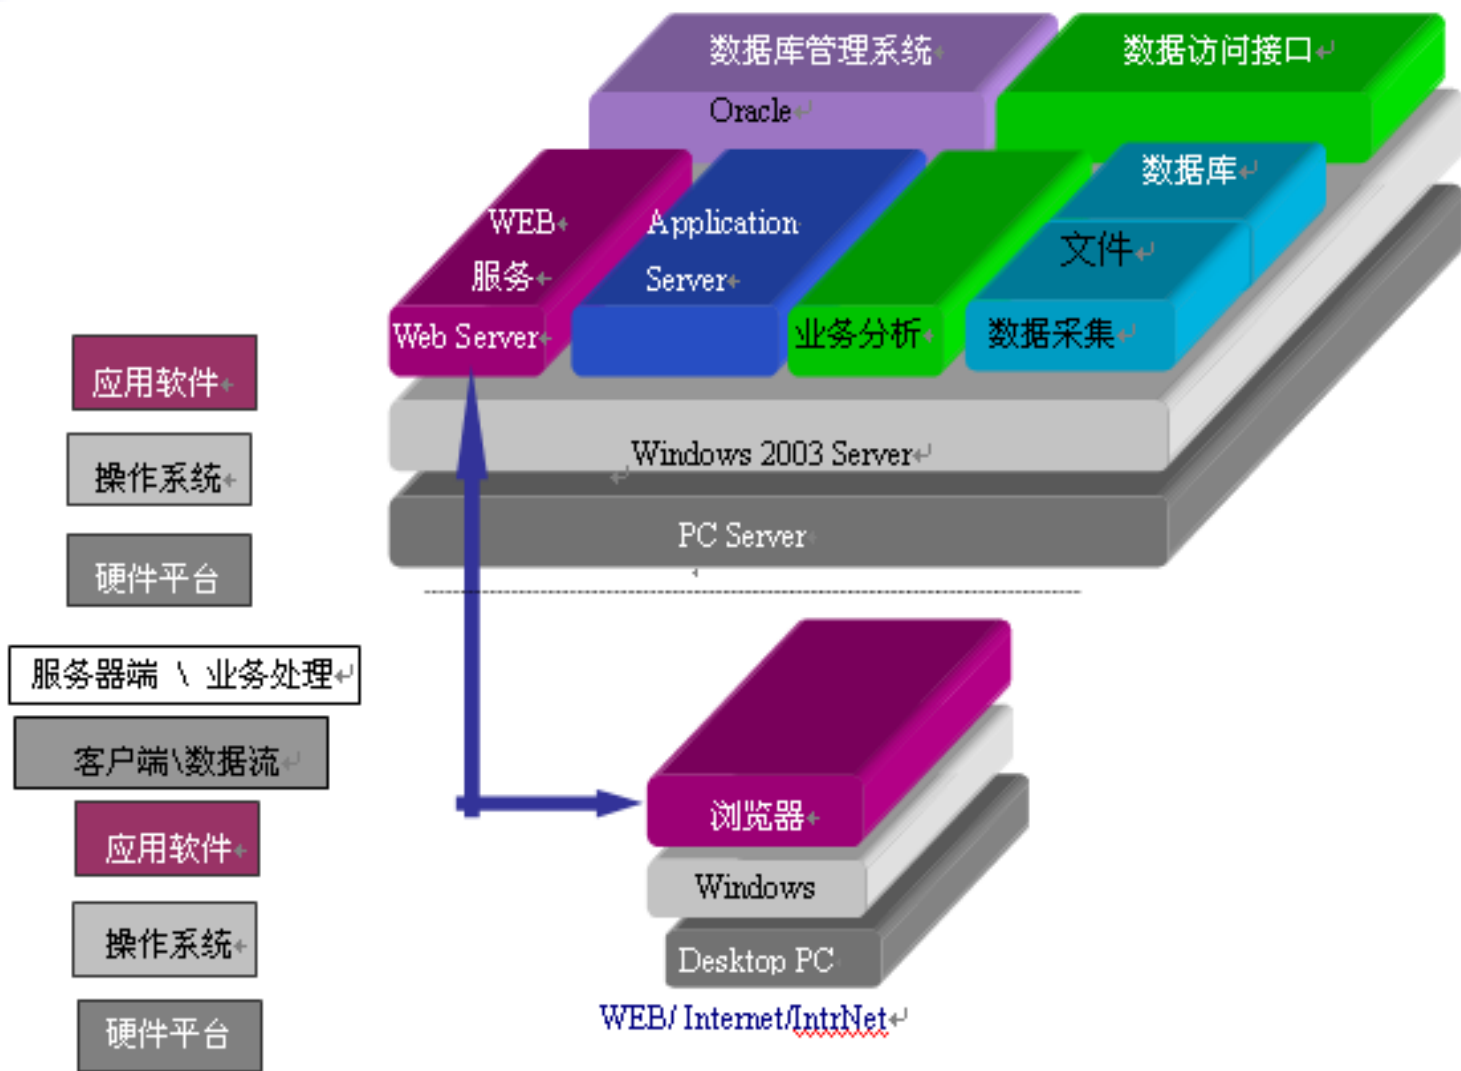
数据库管理系统

Oracle

数据访问接口

WEB

服务

Web Server

Application

Server

业务分析

数据库

文件

数据采集

Windows 2003 Server

PC Server

应用软件

操作系统

硬件平台

服务器端 \ 业务处理

客户端\数据流

应用软件

操作系统

硬件平台

浏览器

Windows

Desktop PC

WEB/ Internet/IntrNet